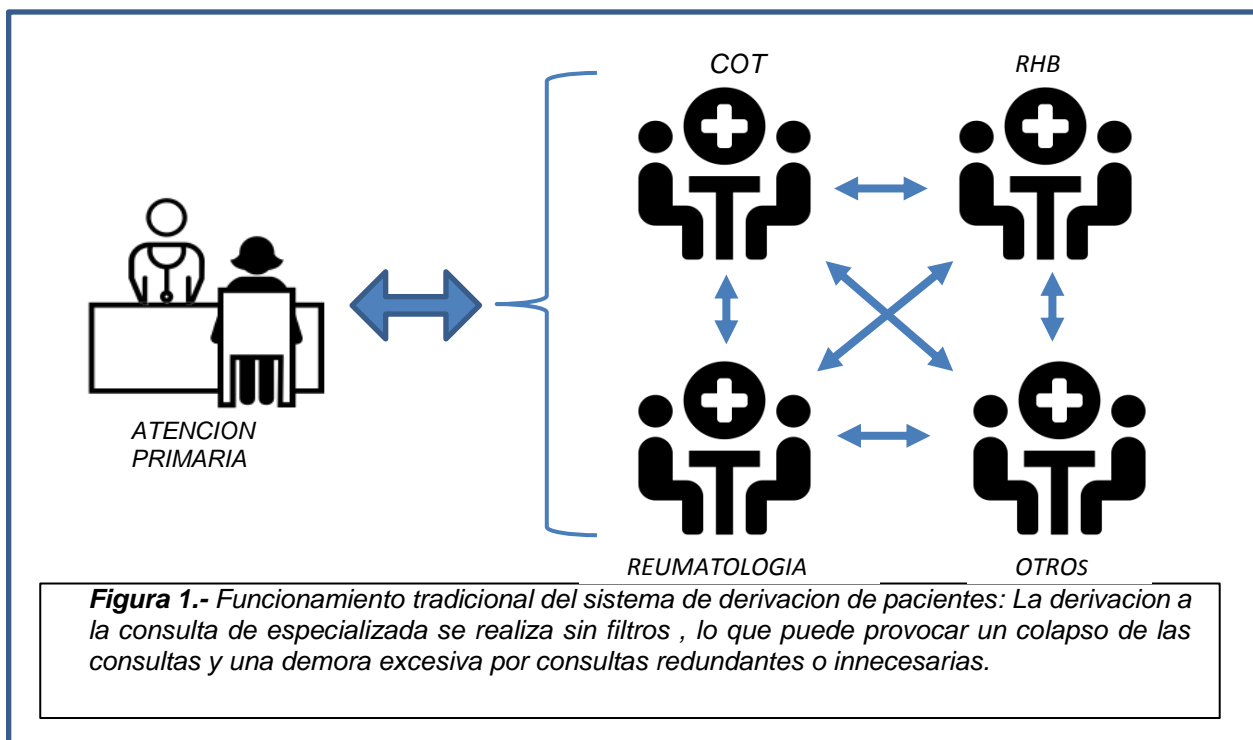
COT

RHB

ATENCION PRIMARIA

REUMATOLOGIA

OTROS

**Figura 1.-** Funcionamiento tradicional del sistema de derivacion de pacientes: La derivacion a la consulta de especializada se realiza sin filtros , lo que puede provocar un colapso de las consultas y una demora excesiva por consultas redundantes o innecesarias.